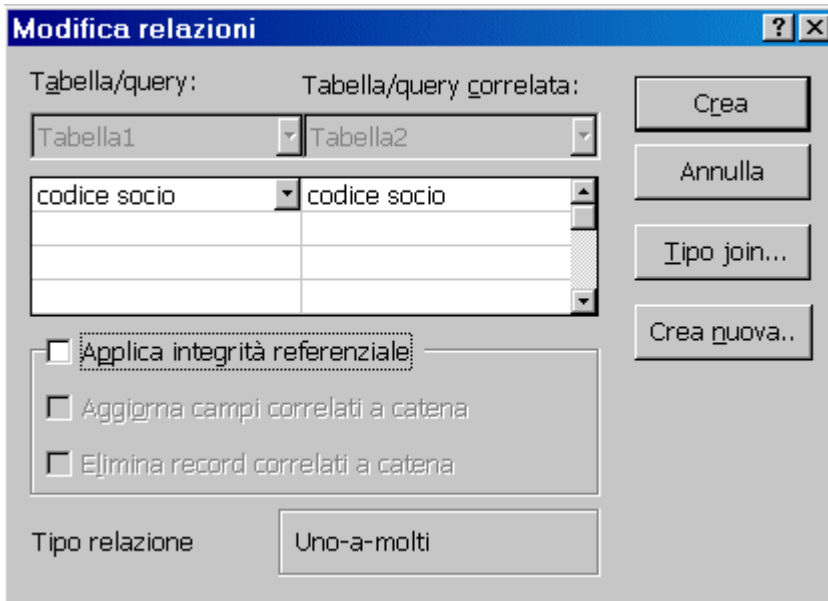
Modifica relazioni

?

Tabella/query:

Tabella/query correlata:

Tabella1

Tabella2

| codice socio | codice socio |
|---|---|
| | |
| | |
| | |

Crea

Annulla

Tipo join...

Crea nuova..

Applica integrità referenziale

Aggiorna campi correlati a catena

Elimina record correlati a catena

Tipo relazione

Uno-a-molti